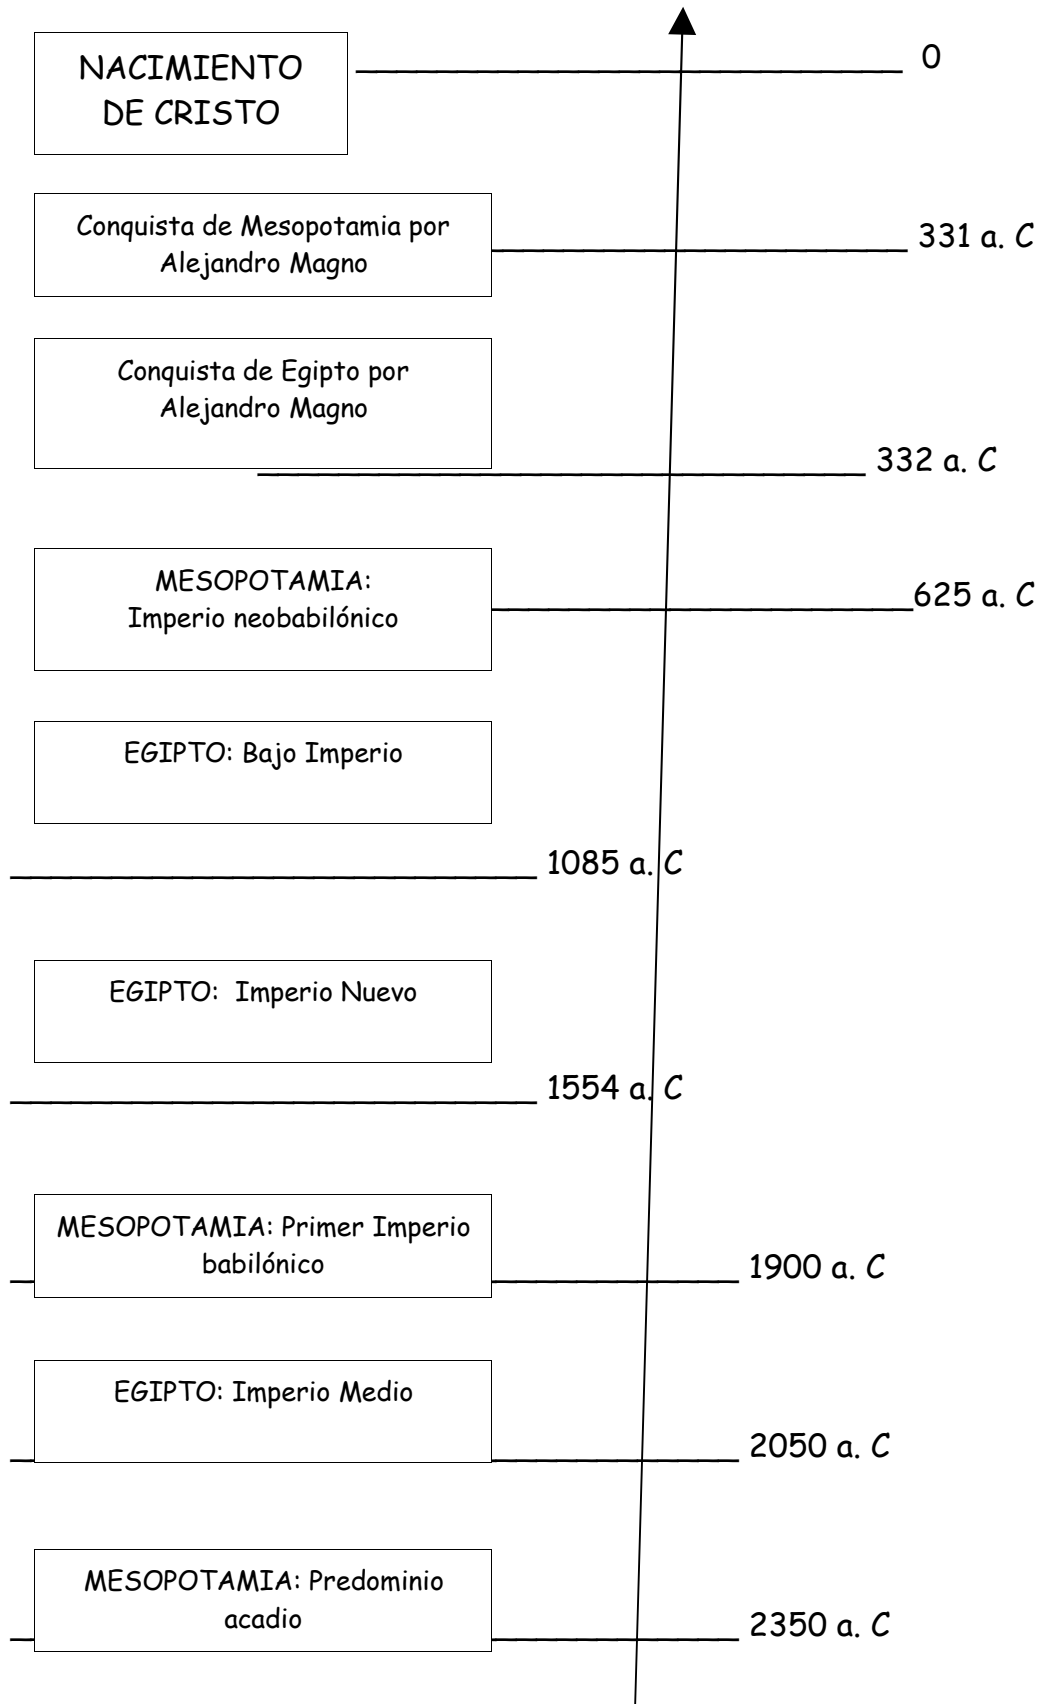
NACIMIENTO DE CRISTO

0

Conquista de Mesopotamia por Alejandro Magno

331 a. C

Conquista de Egipto por Alejandro Magno

332 a. C

MESOPOTAMIA: Imperio neobabilónico

625 a. C

EGIPTO: Bajo Imperio

1085 a. C

EGIPTO: Imperio Nuevo

1554 a. C

MESOPOTAMIA: Primer Imperio babilónico

1900 a. C

EGIPTO: Imperio Medio

2050 a. C

MESOPOTAMIA: Predominio acadio

2350 a. C